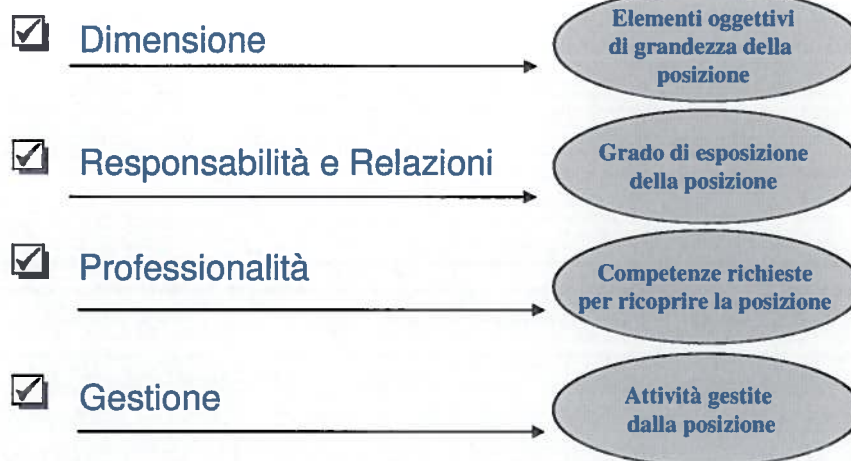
☑ Dimensione

Elementi oggettivi di grandezza della posizione

☑ Responsabilità e Relazioni

Grado di esposizione della posizione

☑ Professionalità

Competenze richieste per ricoprire la posizione

☑ Gestione

Attività gestite dalla posizione